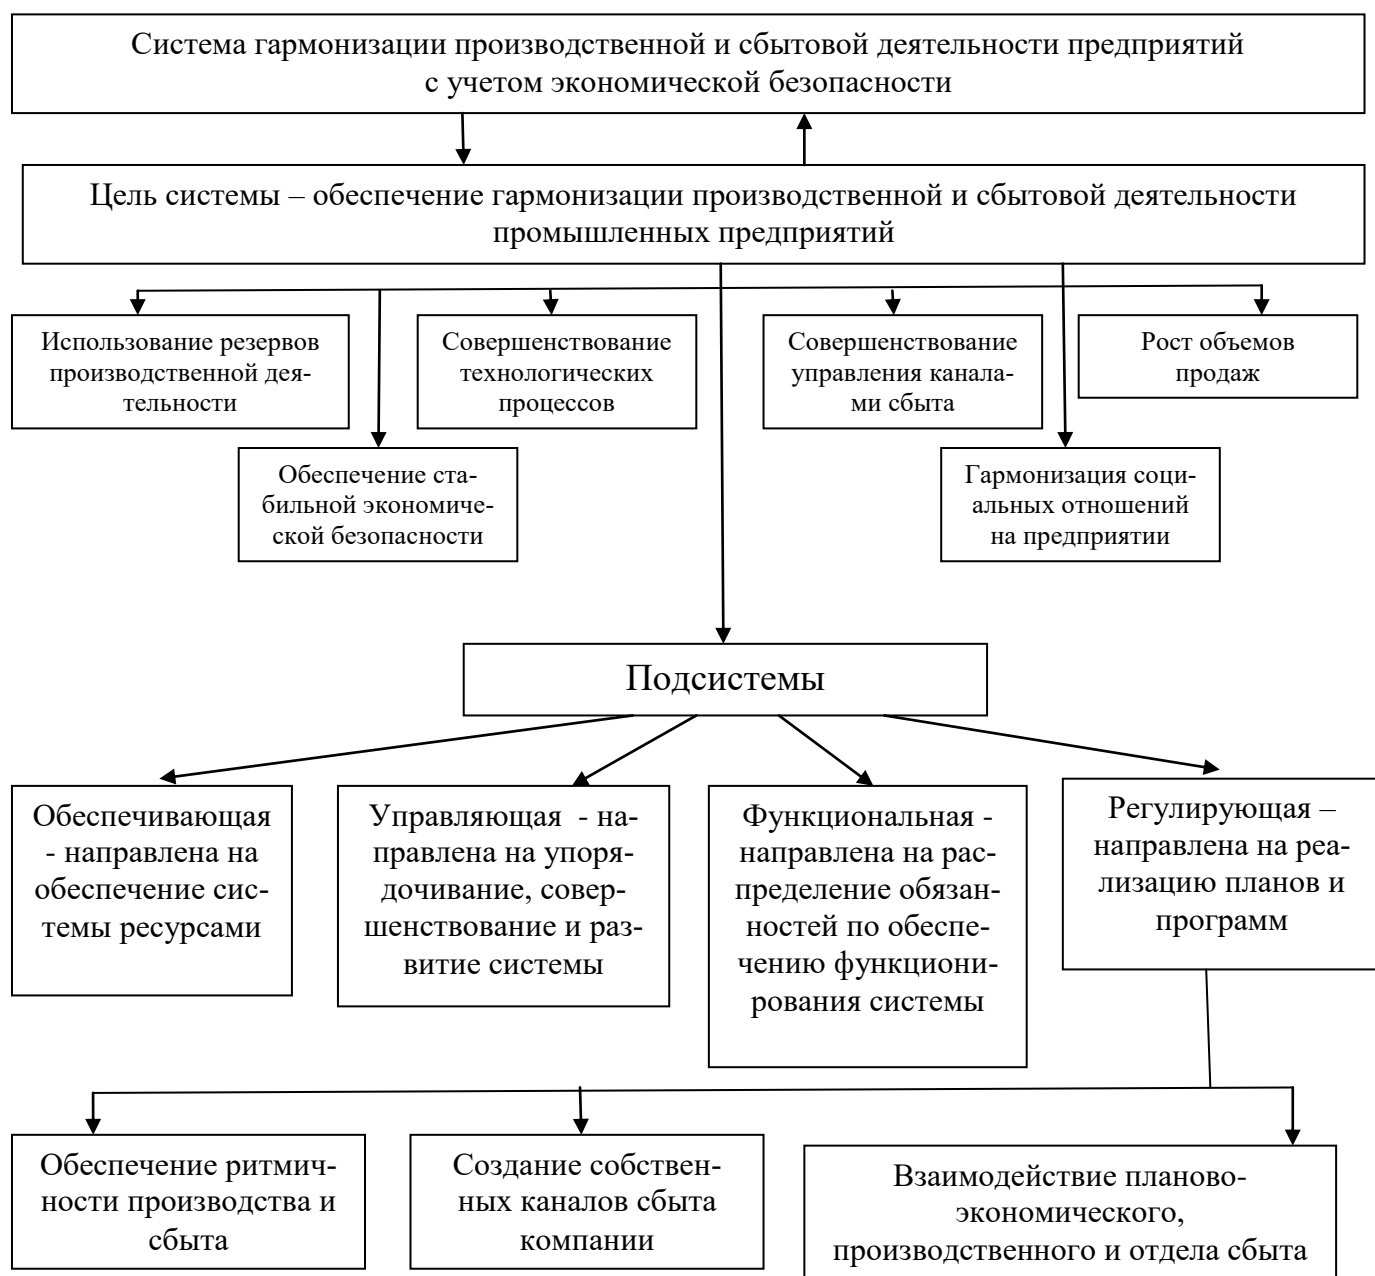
Система гармонизации производственной и сбытовой деятельности предприятий с учетом экономической безопасности

Цель системы – обеспечение гармонизации производственной и сбытовой деятельности промышленных предприятий

Использование резервов производственной деятельности

Совершенствование технологических процессов

Совершенствование управления каналами сбыта

Рост объемов продаж

Обеспечение стабильной экономической безопасности

Гармонизация социальных отношений на предприятии

Подсистемы

Обеспечивающая - направлена на обеспечение системы ресурсами

Управляющая - направлена на упорядочивание, совершенствование и развитие системы

Функциональная - направлена на распределение обязанностей по обеспечению функционирования системы

Регулирующая – направлена на реализацию планов и программ

Обеспечение ритмичности производства и сбыта

Создание собственных каналов сбыта компании

Взаимодействие планово-экономического, производственного и отдела сбыта